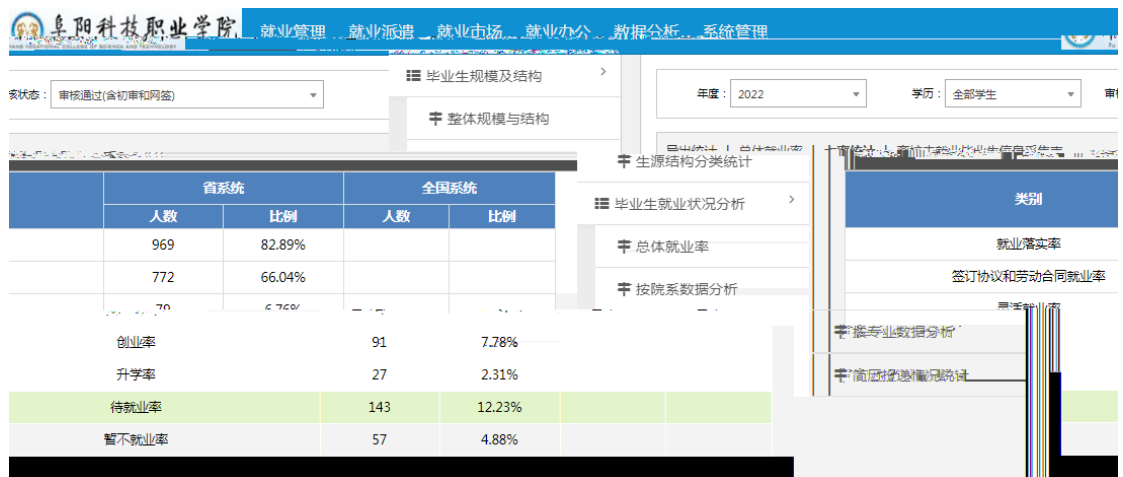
阜阳科技职业学院
就业管理 就业派遣 就业市场 就业办公 数据分析 系统管理

核状态： 审核通过(含初审和网签)

毕业生规模及结构
整体规模与结构
生源结构分类统计
毕业生就业状况分析
总体就业率
按院系数据分析
按专业数据分析
按困难类别统计

年度： 2022
学历： 全部学生

| 省系统 | | 全国系统 | |
|---|---|---|---|
| 人数 | 比例 | 人数 | 比例 |
| 969 | 82.89% | | |
| 772 | 66.04% | | |
| 79 | 6.76% | | |

| 类别 |
|---|
| 就业落实率 |
| 签订协议和劳动合同就业率 |
| 灵活就业率 |

| | | |
|---|---|---|
| 创业率 | 91 | 7.78% |
| 升学率 | 27 | 2.31% |
| 待就业率 | 143 | 12.23% |
| 暂不就业率 | 57 | 4.88% |